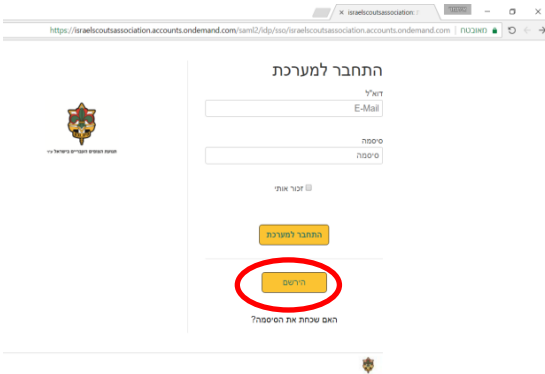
israelscoutsassociation.
https://israelscoutsassociation.accounts.ondemand.com/saml2/idp/sso/israelscoutsassociation.accounts.ondemand.com מאובטח

התחבר למערכת

דוא"ל
E-Mail

סיסמה
סיסמה

זכור אותי

התחבר למערכת

הירשם

האם שכחת את הסיסמה?

הסתדרות הצופים העבריים בישראל ע"ר